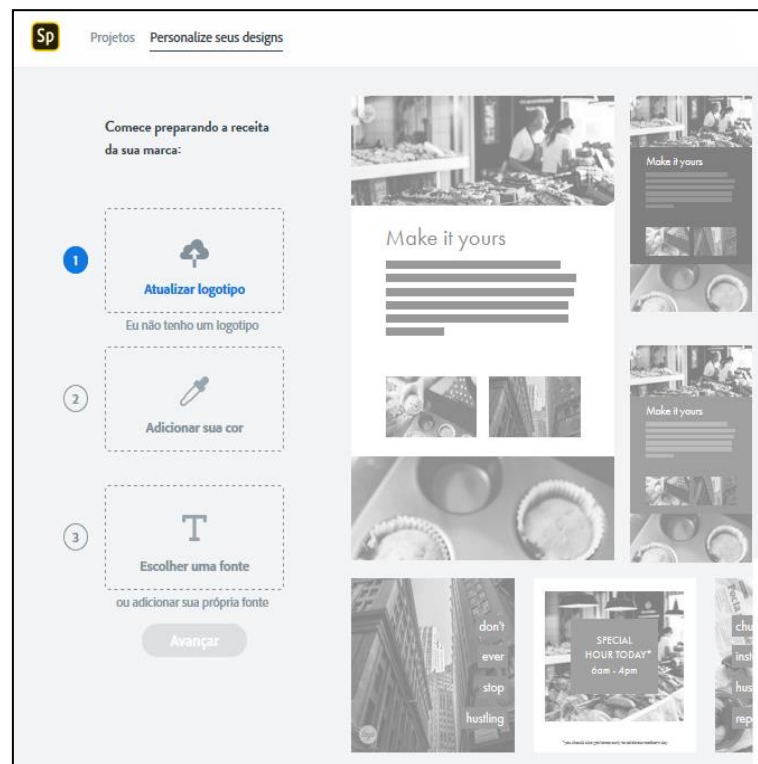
Sp Projetos Personalize seus designs

Comece preparando a receita da sua marca:

1

Atualizar logotipo

Eu não tenho um logotipo

2

Adicionar sua cor

3

T

Escolher uma fonte

ou adicionar sua própria fonte

Avançar

Make it yours

Make it yours

Make it yours

don't ever stop hustling

SPECIAL HOUR TODAY* 6am - 4pm

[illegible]

chu inst hus rep